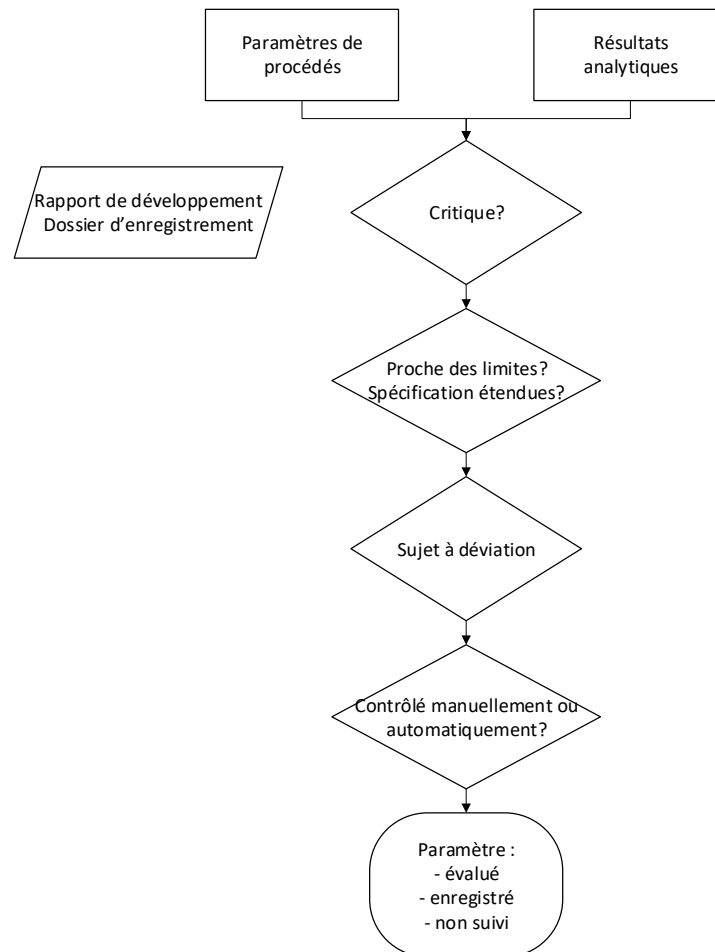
Paramètres de procédés

Résultats analytiques

Rapport de développement
Dossier d’enregistrement

Critique?

Proche des limites?
Spécification étendues?

Sujet à déviation

Contrôlé manuellement ou automatiquement?

Paramètre :
- évalué
- enregistré
- non suivi